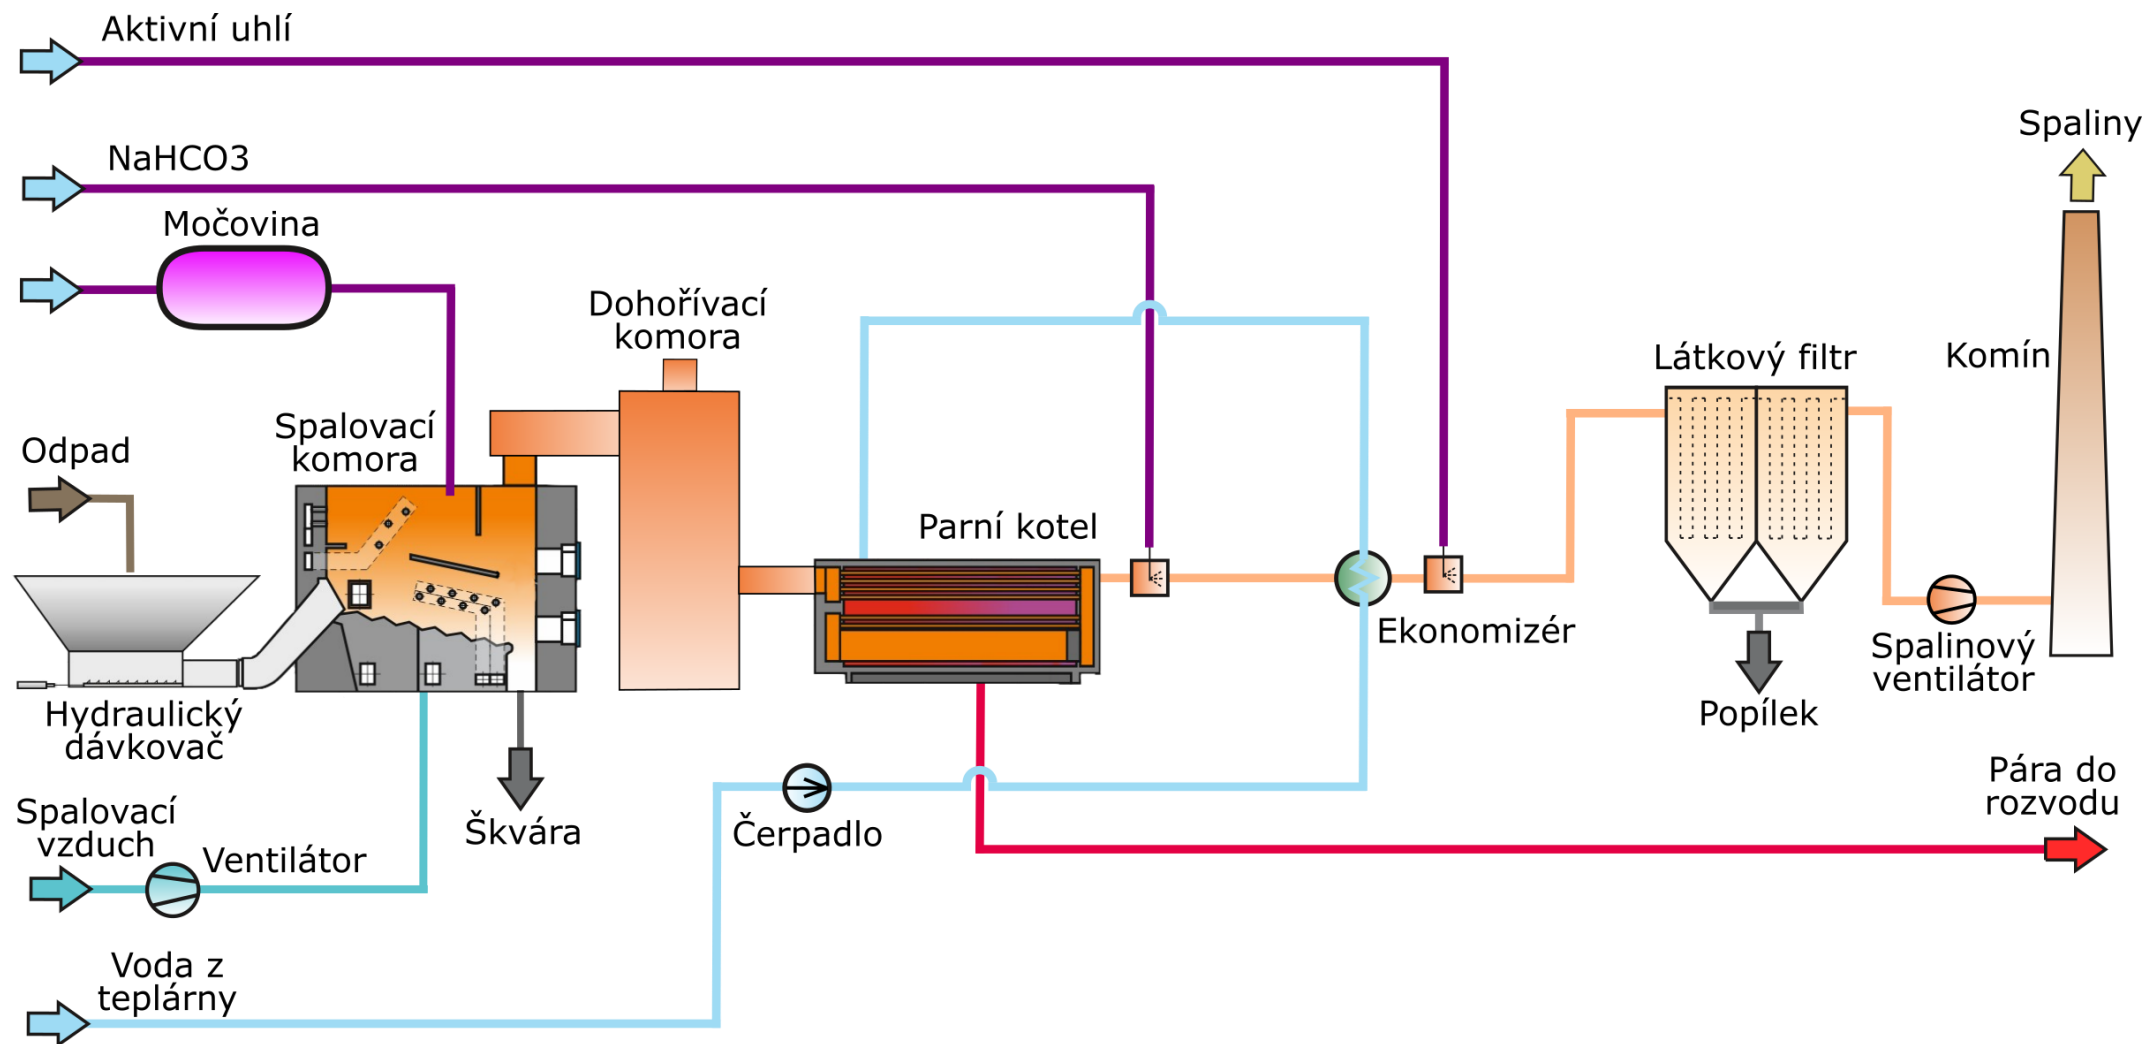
Aktivní uhlí

NaHCO3

Močovina

Spaliny

Dohořívací komora

Látkový filtr

Komín

Spalovací komora

Odpad

Parní kotel

Ekonomizér

Hydraulický dávkovač

Popílek

Spalinový ventilátor

Pára do rozvodu

Spalovací vzduch

Škvára

Čerpadlo

Ventilátor

Voda z teplárny